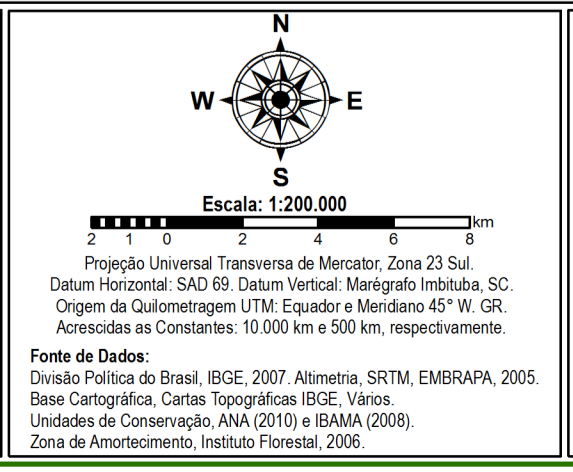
N
W
E
S

Escala: 1:200.000

2 1 0 2 4 6 8 km

Projeção Universal Transversa de Mercator, Zona 23 Sul.
Datum Horizontal: SAD 69. Datum Vertical: Marégrafo Imbituba, SC.
Origem da Quilometragem UTM: Equador e Meridiano 45° W. GR.
Acrescidas as Constantes: 10.000 km e 500 km, respectivamente.

Fonte de Dados:
Divisão Política do Brasil, IBGE, 2007. Altimetria, SRTM, EMBRAPA, 2005.
Base Cartográfica, Cartas Topográficas IBGE, Vários.
Unidades de Conservação, ANA (2010) e IBAMA (2008).
Zona de Amortecimento, Instituto Florestal, 2006.